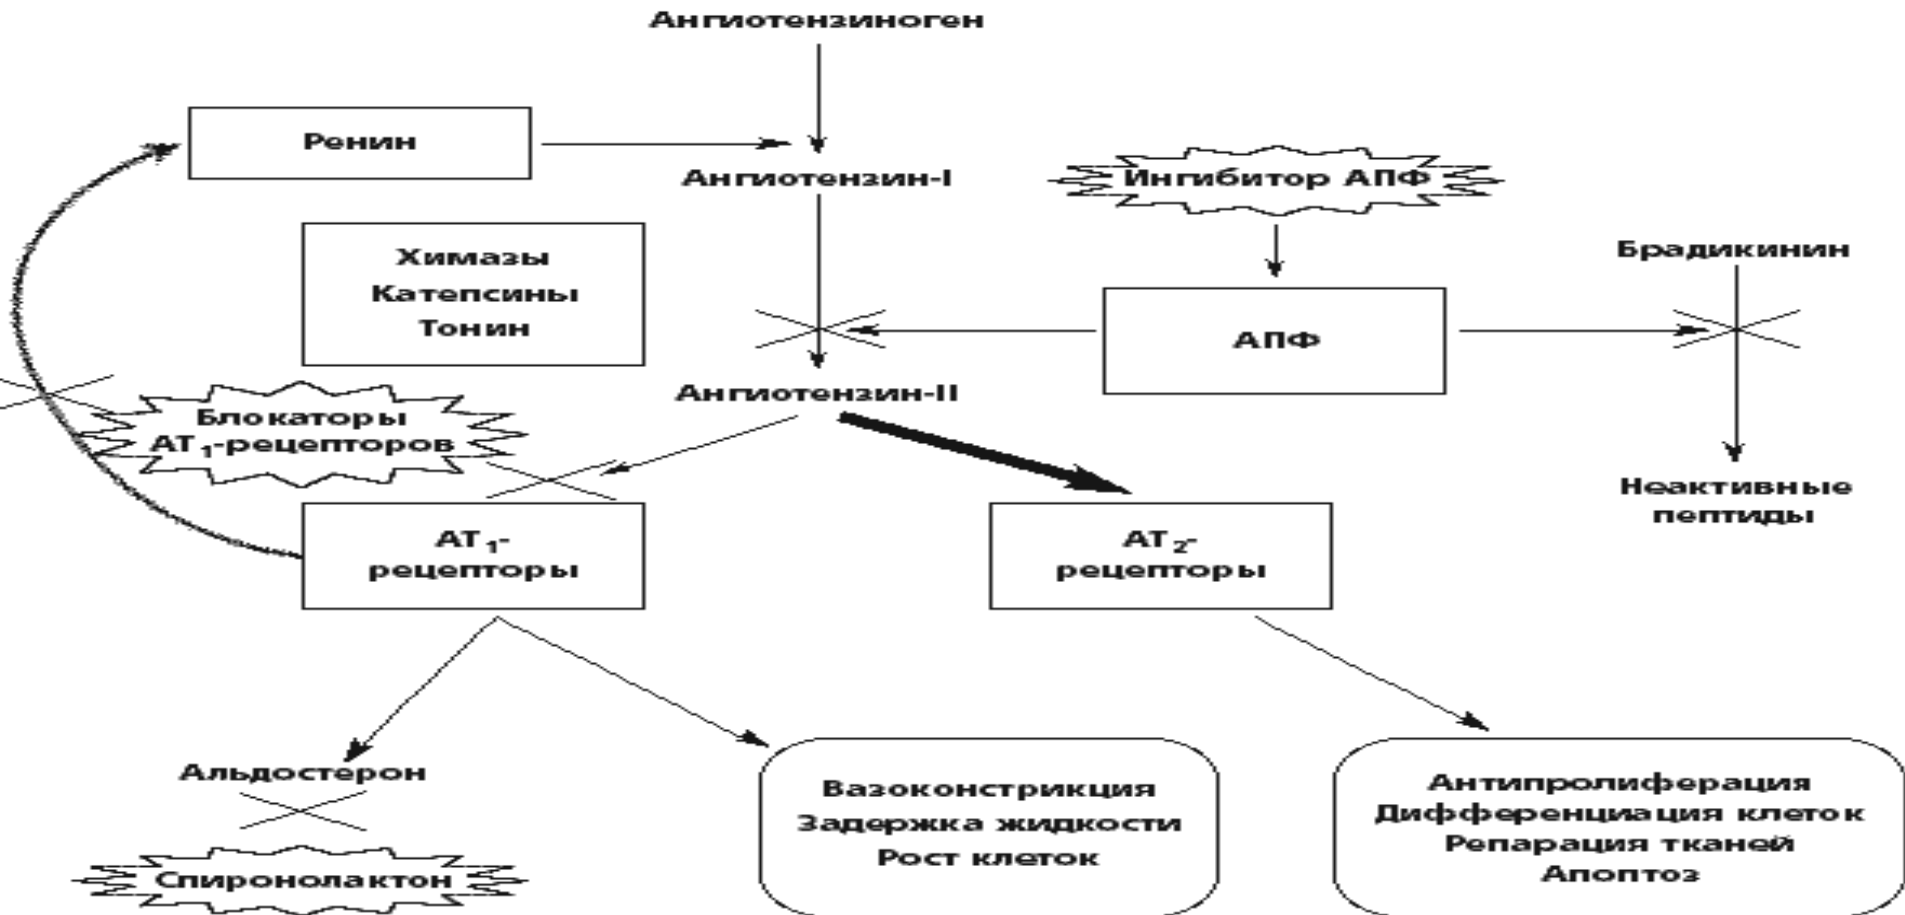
Ангиотензиноген

Ренин

Ангиотензин-I

Ингибитор АПФ

Химазы
Катепсины
Тонин

Брадикинин

АПФ

Ангиотензин-II

Блокаторы
$AT_1$-рецепторов

Неактивные пептиды

$AT_1$-рецепторы

$AT_2$-рецепторы

Альдостерон

Спиронолактон

Вазоконстрикция
Задержка жидкости
Рост клеток

Антипролиферация
Дифференциация клеток
Репарация тканей
Апоптоз